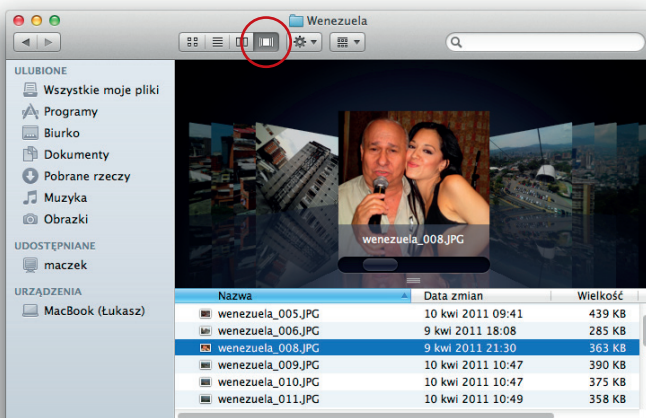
Wenezuela

ULUBIONE
Wszystkie moje pliki
Programy
Biurko
Dokumenty
Pobrane rzeczy
Muzyka
Obrazki

UDOSTĘPNIANE
maczek

URZĄDZENIA
MacBook (Łukasz)

wenezuela_008.JPG

| Nazwa | Data zmian | Wielkość |
|---|---|---|
| wenezuela_005.JPG | 10 kwi 2011 09:41 | 439 KB |
| wenezuela_006.JPG | 9 kwi 2011 18:08 | 285 KB |
| wenezuela_008.JPG | 9 kwi 2011 21:30 | 363 KB |
| wenezuela_009.JPG | 10 kwi 2011 10:47 | 390 KB |
| wenezuela_010.JPG | 10 kwi 2011 10:47 | 375 KB |
| wenezuela_011.JPG | 10 kwi 2011 10:47 | 354 KB |